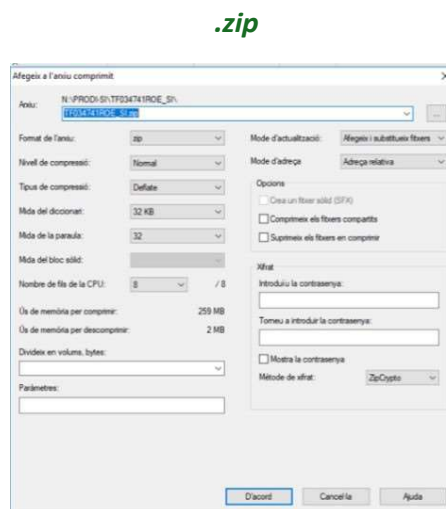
.zip

Afegeix a l'arxiu comprimit

Arxiu: N:\PRODI-SI\TF034741ROE_SI\
TF034741ROE_SI.zip

Format de l'arxiu: zip
Nivell de compressió: Normal
Tipus de compressió: Deflate
Mida del diccionari: 32 KB
Mida de la paraula: 32
Mida del bloc sòlid:
Nombre de fils de la CPU: 8 / 8
Ús de memòria per comprimir: 259 MB
Ús de memòria per descomprimir: 2 MB
Divideix en volums, bytes:
Paràmetres:

Mode d'actualització: Afegeix i substitueix fitxers
Mode d'adreça: Adreça relativa

Opcions
Crea un fitxer sòlid (SFX)
Comprimeix els fitxers compartits
Suprimeix els fitxers en comprimir

Xifrat
Introduïu la contrasenya:
Torneu a introduir la contrasenya:
Mostra la contrasenya
Mètode de xifrat: ZipCrypto

D'acord Cancel·la Ajuda